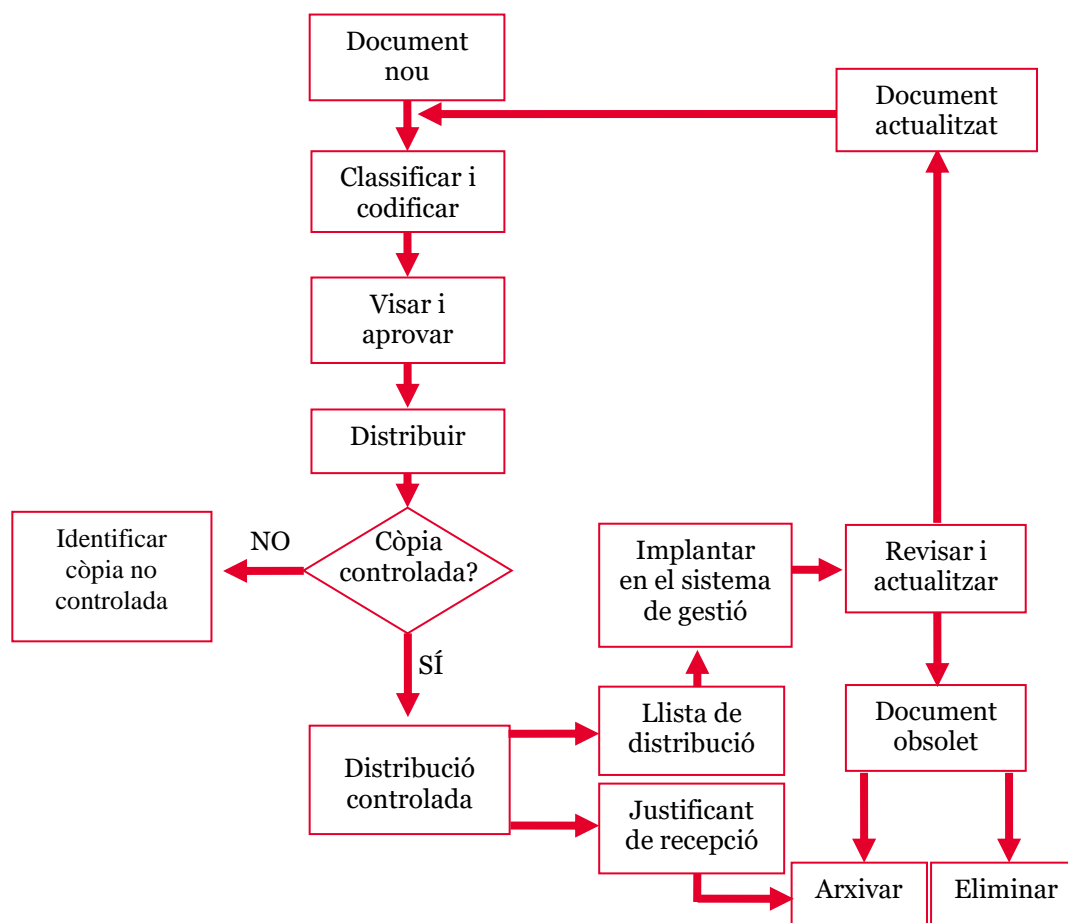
Document nou

Document actualitzat

Classificar i codificar

Visar i aprovar

Distribuir

Identificar còpia no controlada

NO

Còpia controlada?

SÍ

Implantar en el sistema de gestió

Revisar i actualitzar

Llista de distribució

Document obsolet

Distribució controlada

Justificant de recepció

Arxivar

Eliminar